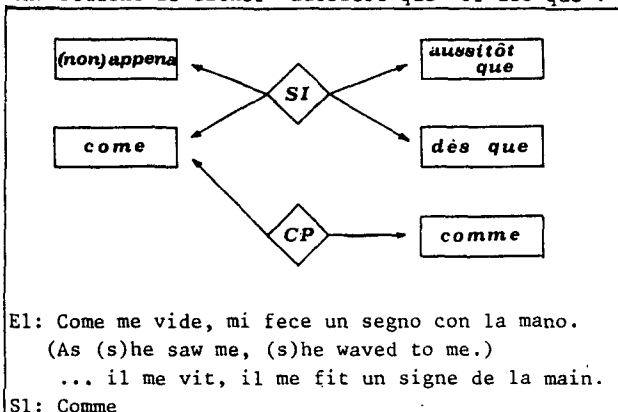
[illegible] "aussitôt que" et "dès que".

(non) appena

aussitôt que

SI

come

dès que

CP

comme

E1: Come me vide, mi fece un segno con la mano.
(As (s)he saw me, (s)he waved to me.)
... il me vit, il me fit un signe de la main.
S1: Comme